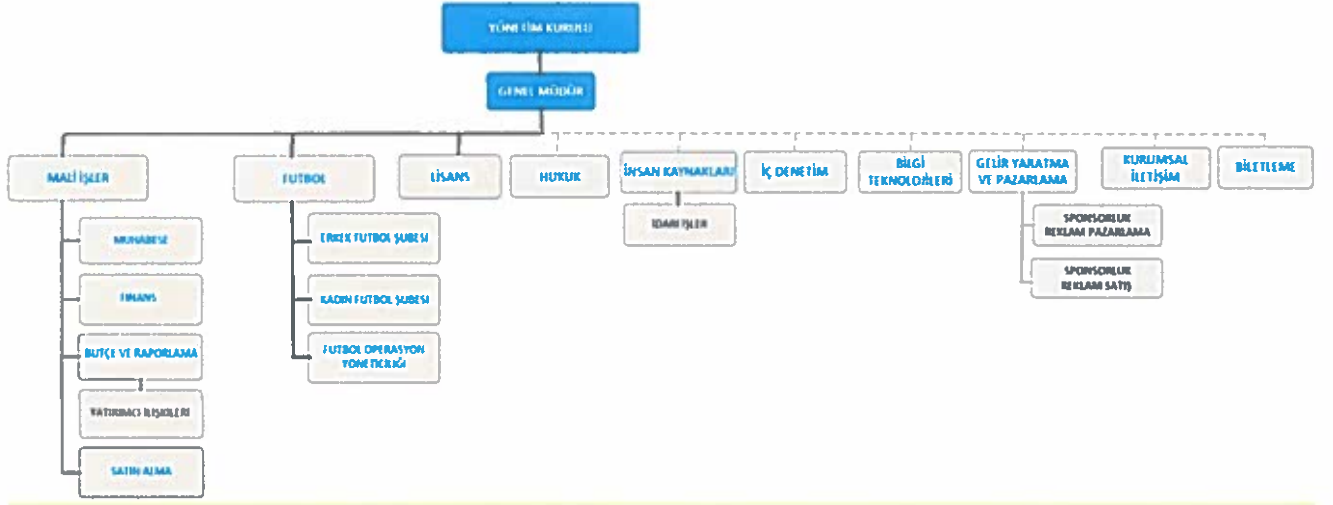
YÖNETİM KURULU

GENEL MÜDÜR

MALİ İŞLER

FUTBOL

LİSANS

HUKUK

İNSAN KAYNAKLARI

İÇ DENETİM

BİLGİ TEKNOLOJİLERİ

GELİR YARATMA VE PAZARLAMA

KURUMSAL İLETİŞİM

BİLETLEME

MUHASEBE

FİNANS

BÜTÇE VE RAPORLAMA

YATIRIMCI İLİŞKİLERİ

SATIN ALMA

ERKEK FUTBOL ŞUBESİ

KADIN FUTBOL ŞUBESİ

FUTBOL OPERASYON YÖNETİCİLİĞİ

İDARİ İŞLER

SPONSORLUK REKLAM PAZARLAMA

SPONSORLUK REKLAM SATIŞ